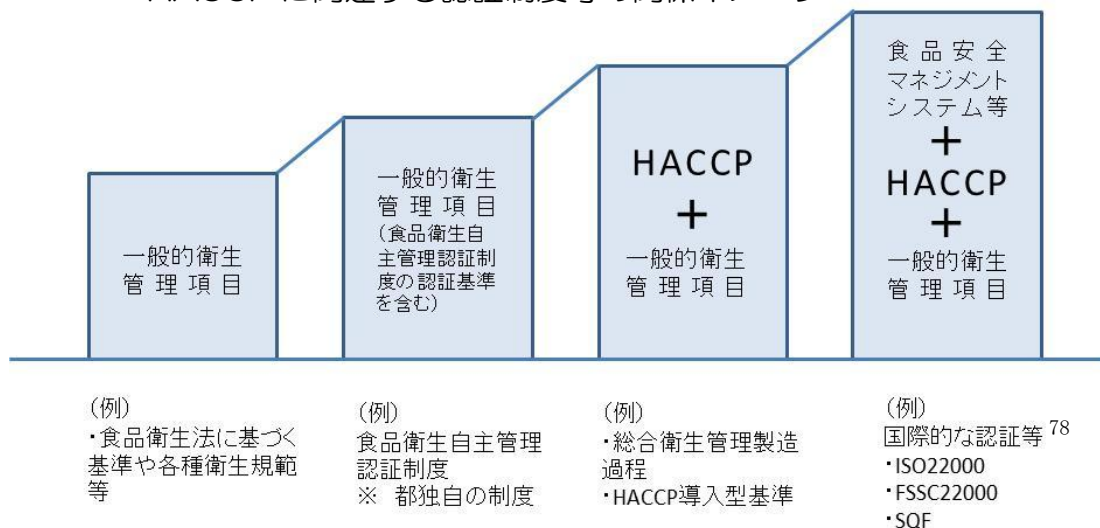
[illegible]

一般的衛生管理項目

一般的衛生管理項目（食品衛生自主管理認証制度の認証基準を含む）

HACCP ＋ 一般的衛生管理項目

食品安全マネジメントシステム等 ＋ HACCP ＋ 一般的衛生管理項目

（例）
・食品衛生法に基づく基準や各種衛生規範等

（例）
食品衛生自主管理認証制度
※ 都独自の制度

（例）
・総合衛生管理製造過程
・HACCP導入型基準

（例）
国際的な認証等 78
・ISO22000
・FSSC22000
・SQF